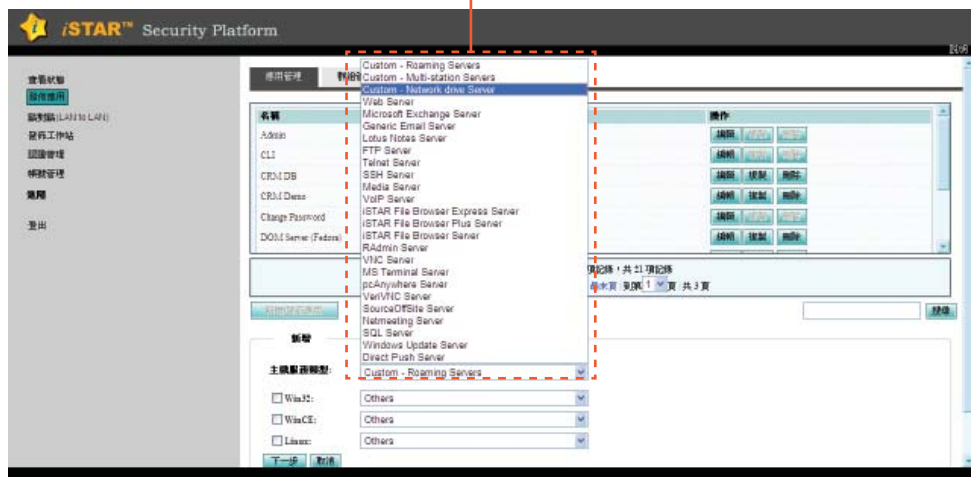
iSTAR™ Security Platform

說明

查看狀態
發佈應用
跨網點(LAN to LAN)
遠程工作站
認證管理
帳號管理
進階
登出

應用管理

名稱
Admin
CLI
CRM DB
CRM Demo
Change Password
DOM Server (Fedora)

操作
編輯
編輯
編輯 複製 刪除
編輯 複製 刪除
編輯 複製 刪除
編輯 複製 刪除

項記錄，共 21 項記錄
最末頁 第 1 頁 共 3 頁

搜尋

新增

主機服務類型:

Custom - Roaming Servers
Custom - Multi-station Servers
Custom - Network drive Server
Web Server
Microsoft Exchange Server
Generic Email Server
Lotus Notes Server
FTP Server
Telnet Server
SSH Server
Media Server
VoIP Server
iSTAR File Browser Express Server
iSTAR File Browser Plus Server
iSTAR File Browser Server
RAdmin Server
VNC Server
MS Terminal Server
pcAnywhere Server
VeriVNC Server
SourceOffSite Server
Netmeeting Server
SQL Server
Windows Update Server
Direct Push Server

Custom - Roaming Servers

Win32: Others
WinCE: Others
Linux: Others

下一步 取消